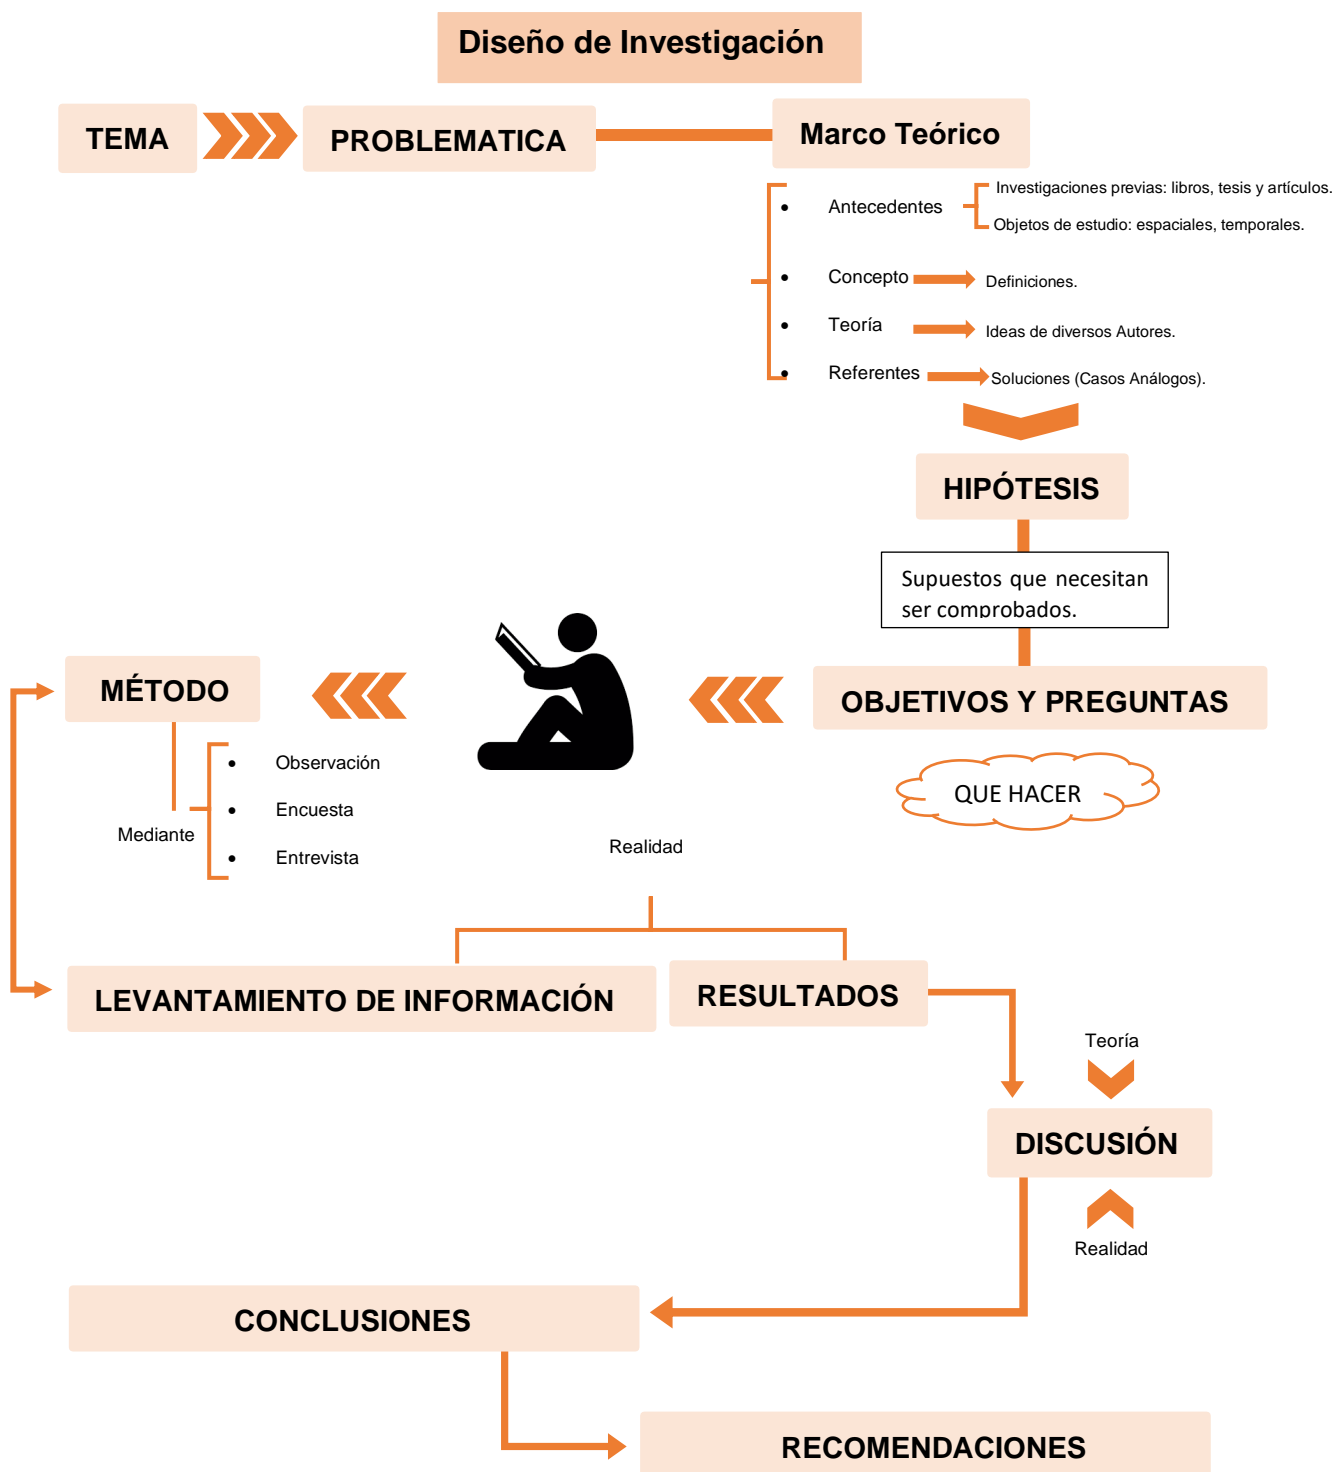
Diseño de Investigación

TEMA

PROBLEMATICA

Marco Teórico

- Antecedentes
  Investigaciones previas: libros, tesis y artículos.
  Objetos de estudio: espaciales, temporales.
- Concepto
  Definiciones.
- Teoría
  Ideas de diversos Autores.
- Referentes
  Soluciones (Casos Análogos).

HIPÓTESIS

Supuestos que necesitan ser comprobados.

OBJETIVOS Y PREGUNTAS

QUE HACER

MÉTODO

Mediante

- Observación
- Encuesta
- Entrevista

Realidad

LEVANTAMIENTO DE INFORMACIÓN

RESULTADOS

Teoría

DISCUSIÓN

Realidad

CONCLUSIONES

RECOMENDACIONES